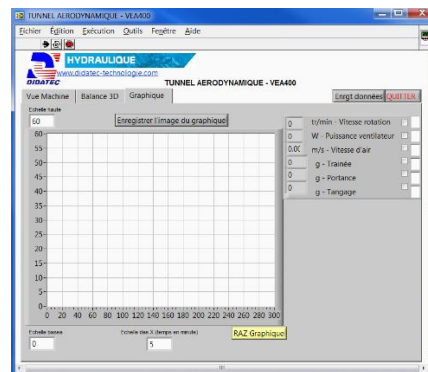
TUNNEL AERODYNAMIQUE - VEA400

Fichier Edition Exécution Outils Fenêtre Aide

HYDRAULIQUE
www.didatec-technologie.com
DIDATEC
TUNNEL AERODYNAMIQUE - VEA400

Vue Machine | Balance 3D | Graphique

Enrgt données | QUITTER

Echelle haute
60

Enregistrer l'image du graphique

80
55
50
45
40
35
30
25
20
15
10
5
0

0 20 40 60 80 100 120 140 160 180 200 220 240 260 280 300

| | |
|---|---|
| 0 | tr/min - Vitesse rotation |
| 0 | W - Puissance ventilateur |
| 0,00 | m/s - Vitesse d'air |
| 0 | g - Trainée |
| 0 | g - Portance |
| 0 | g - Tangage |

Echelle basse
0

Echelle des X (temps en minute)
5

RAZ Graphique